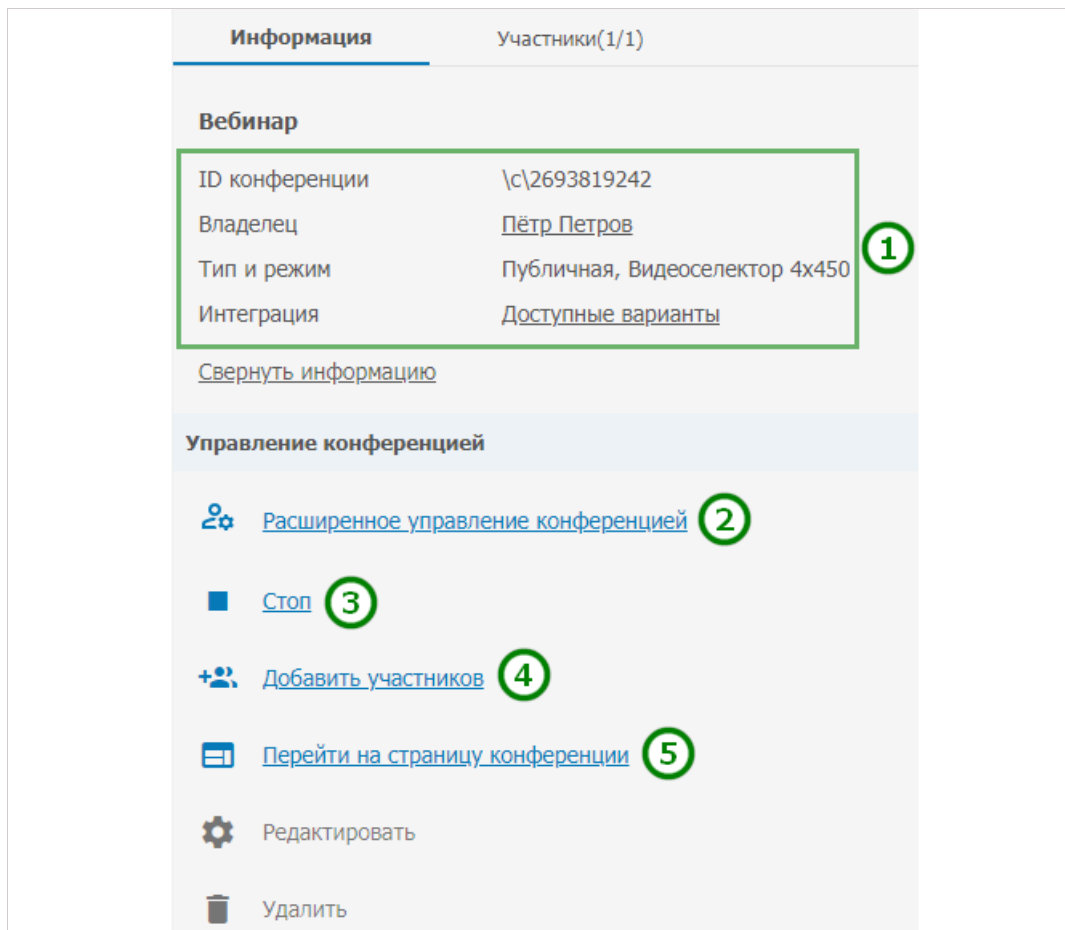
Информация Участники(1/1)

Вебинар

| ID конференции | \c\2693819242 |
|---|---|
| Владелец | Пётр Петров |
| Тип и режим | Публичная, Видеоселектор 4x450 |
| Интеграция | Доступные варианты |

1

Свернуть информацию

Управление конференцией

Расширенное управление конференцией 2

Стоп 3

Добавить участников 4

Перейти на страницу конференции 5

Редактировать

Удалить